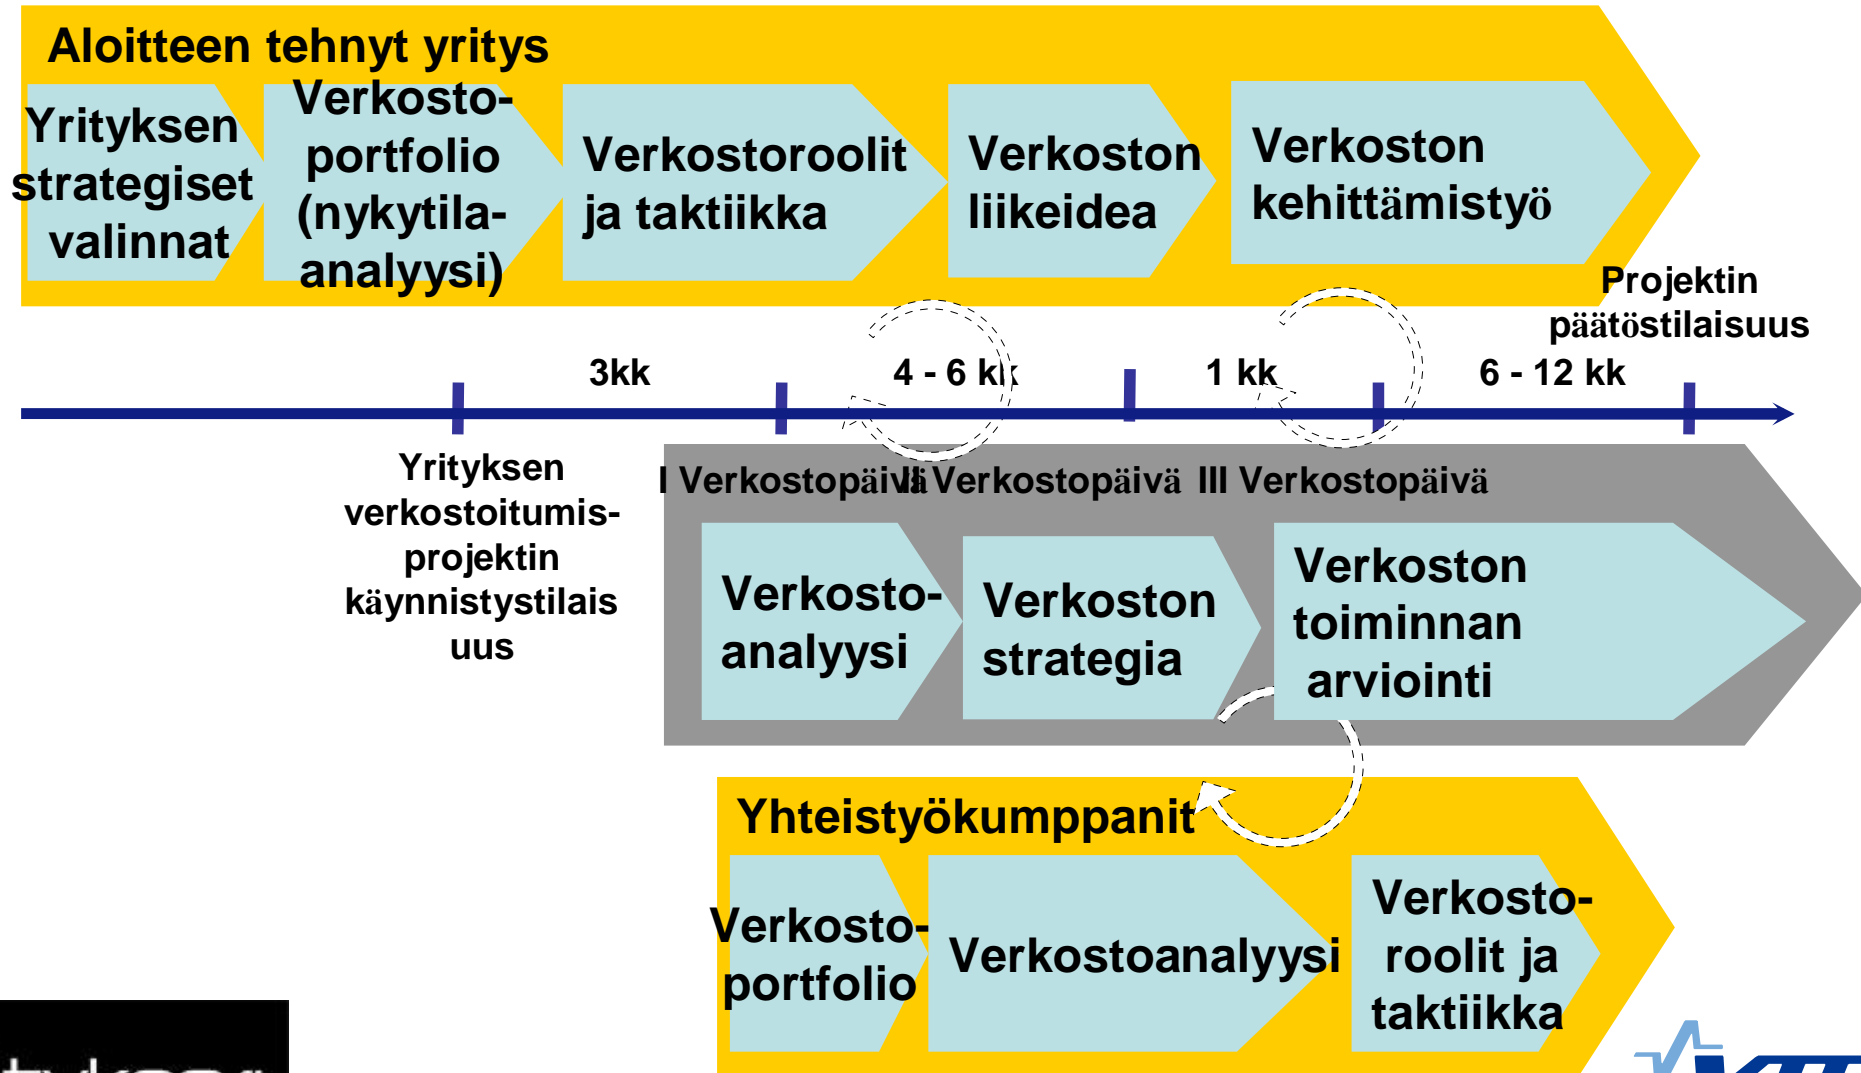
Aloitteen tehnyt yritys

Yrityksen strategiset valinnat

Verkosto-portfolio (nykytila-analyysi)

Verkostoroolit ja taktiikka

Verkoston liikeidea

Verkoston kehittämistyö

Projektin päätöstilaisuus

3kk

4 - 6 kk

1 kk

6 - 12 kk

Yrityksen verkostoitumis-projektin käynnistystilaisuus

I Verkostopäivä

II Verkostopäivä

III Verkostopäivä

Verkosto-analyysi

Verkoston strategia

Verkoston toiminnan arviointi

Yhteistyökumppanit

Verkosto-portfolio

Verkostoanalyysi

Verkosto-roolit ja taktiikka